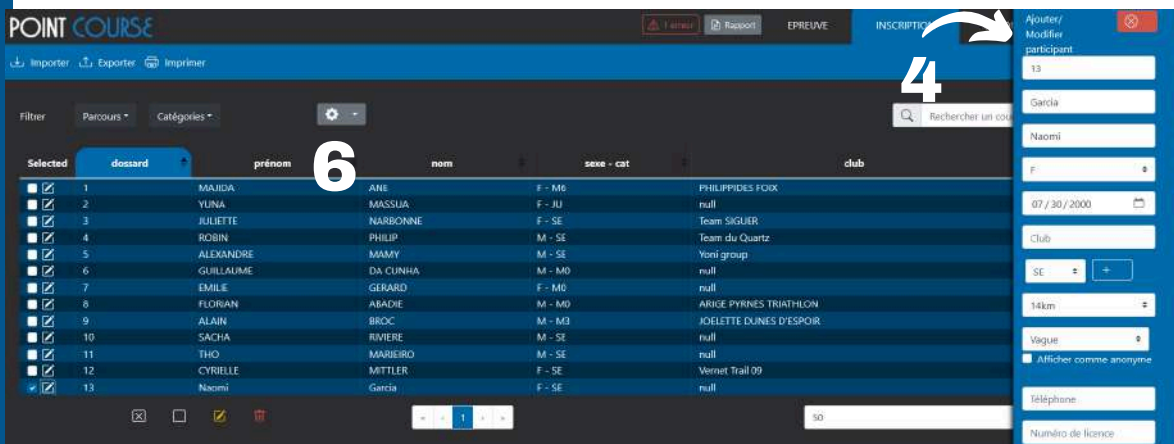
POINT COURSE

1 erreur | Rapport | EPREUVE | INSCRIPTION

Importer | Exporter | Imprimer

Filtrer | Parcours | Catégories

Rechercher un cou

6

4

| Selected | dossard | prénom | nom | sexe - cat | club |
|---|---|---|---|---|---|
| | 1 | MAJIDA | ANE | F - M6 | PHILIPPIDES FOIX |
| | 2 | YUNA | MASSUA | F - JU | null |
| | 3 | JULIETTE | NARBONNE | F - SE | Team SIGUER |
| | 4 | ROBIN | PHILIP | M - SE | Team du Quartz |
| | 5 | ALEXANDRE | MAMY | M - SE | Yoni group |
| | 6 | GUILLAUME | DA CUNHA | M - M0 | null |
| | 7 | EMILIE | GERARD | F - M0 | null |
| | 8 | FLORIAN | ABADIE | M - M0 | ARIGE PYRNES TRIATHLON |
| | 9 | ALAIN | BROC | M - M3 | JOELETTE DUNES D'ESPOIR |
| | 10 | SACHA | RIVIERE | M - SE | null |
| | 11 | THO | MARIEIRO | M - SE | null |
| | 12 | CYRIELLE | MITTLER | F - SE | Vernet Trail 09 |
| | 13 | Naomi | Garcia | F - SE | null |

« ‹ 1 › »

50

Ajouter/ Modifier participant

13

Garcia

Naomi

F

07 / 30 / 2000

Club

SE | +

14km

Vague

Afficher comme anonyme

Téléphone

Numéro de licence